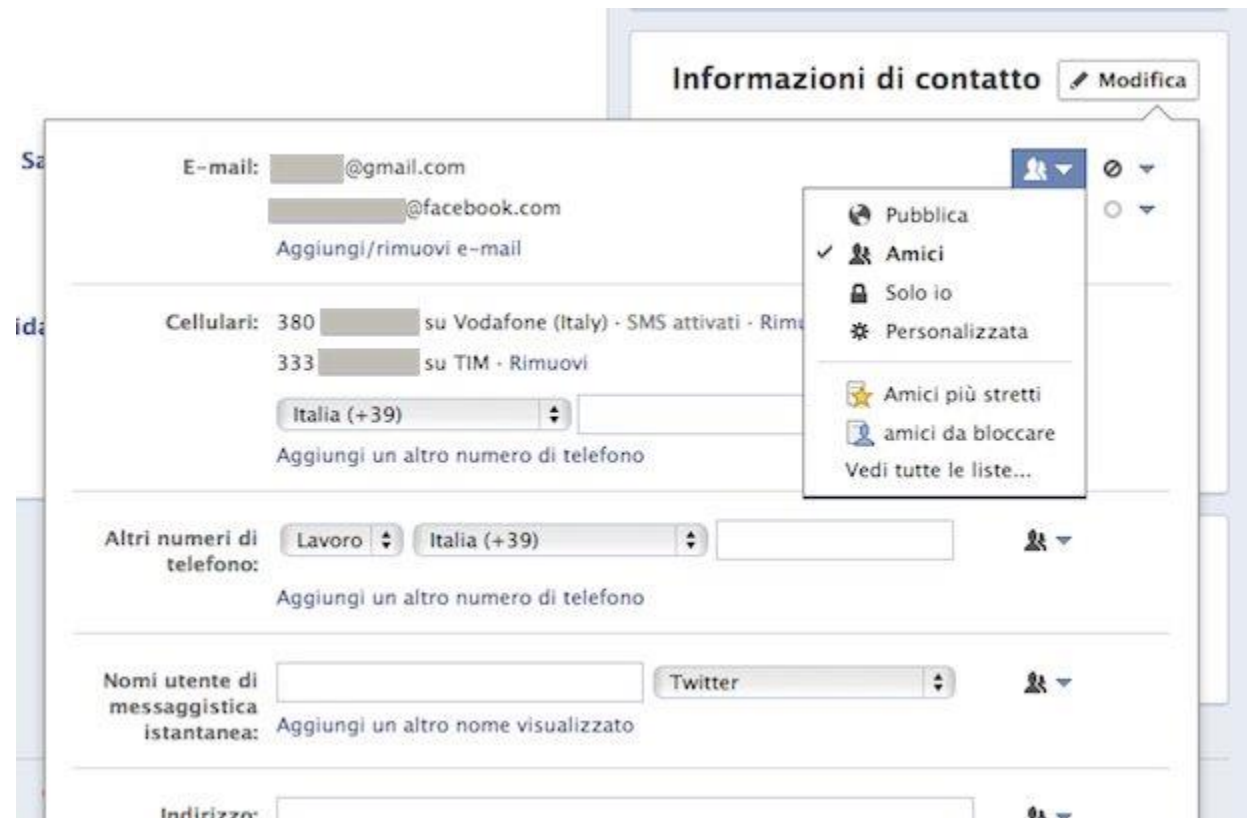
Informazioni di contatto Modifica

Sa

E-mail: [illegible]@gmail.com
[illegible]@facebook.com
Aggiungi/rimuovi e-mail

Pubblica
✓ Amici
Solo io
Personalizzata
Amici più stretti
amici da bloccare
Vedi tutte le liste...

ida

Cellulari: 380 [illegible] su Vodafone (Italy) · SMS attivati · Rim
333 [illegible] su TIM · Rimuovi
Italia (+39)
Aggiungi un altro numero di telefono

Altri numeri di telefono: Lavoro Italia (+39)
Aggiungi un altro numero di telefono

Nomi utente di messaggistica istantanea: Twitter
Aggiungi un altro nome visualizzato

Indirizzo: